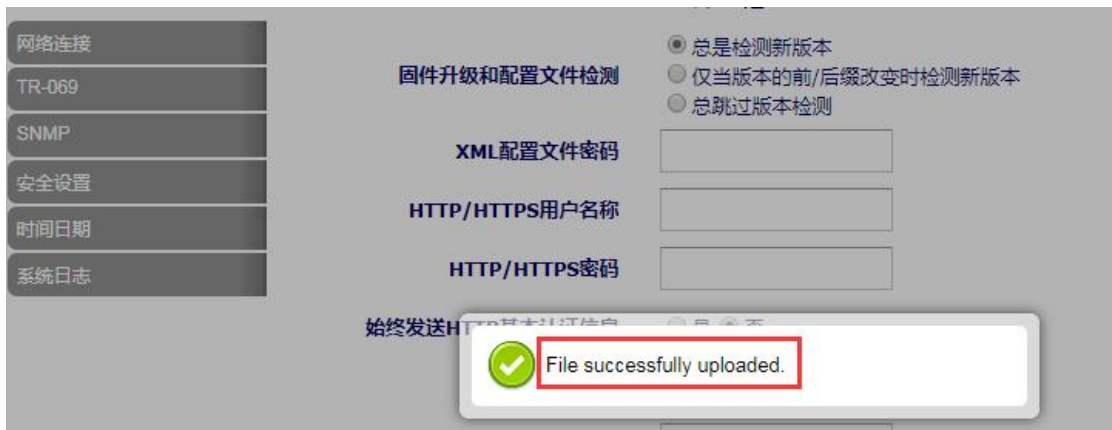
网络连接
TR-069
SNMP
安全设置
时间日期
系统日志

固件升级和配置文件检测
总是检测新版本
仅当版本的前/后缀改变时检测新版本
总跳过版本检测

XML配置文件密码

HTTP/HTTPS用户名称

HTTP/HTTPS密码

始终发送H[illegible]
是 否

File successfully uploaded.